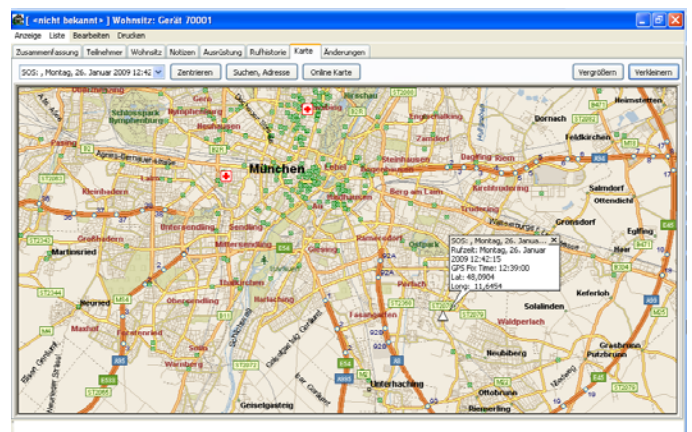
[ <nicht bekannt> ] Wohnsitz: Gerät 70001

Anzeige Liste Bearbeiten Drucken

Zusammenfassung Teilnehmer Wohnsitz Notizen Ausrüstung Rufhistorie Karte Änderungen

SOS: , Montag, 26. Januar 2009 12:42

Zentrieren

Suchen, Adresse

Online Karte

Vergrößern

Verkleinern

Schlosspark Nymphenburg

Nymphenburg

Neuhausen

Schwabing

Freimann

Englschalking

Zamdorf

Dornach

Heimstetten

Feldkirchen

Pasing

Laim

München

Bogenhausen

Steinhausen

Daglfing

Riem

Kleinhadern

Berg am Laim

Kirchtrudering

Salmdorf

Ottendichl

Grossdorf

Haidhausen

Sendling

Untersendling

Mittersendling

Giesing

Ramersdorf

Ostpark

Großhadern

Martinsried

Neuried

Obersendling

Harlaching

Perlach

Fasangarten

Forstenried

Solln

Waldperlach

Kolbing

Solalinden

Keferloh

Gronsdorf

Haar

Egling

Grasbrunn

Putzbrunn

Neubiberg

Unterhaching

Ottobrunn

Riemerling

Geiselgasteig

Warnberg

Maxhof

SOS: , Montag, 26. Janua...

Rufzeit: Montag, 26. Januar 2009 12:42:15

GPS Fix Time: 12:39:00

Lat: 48,0904

Long: 11,6454